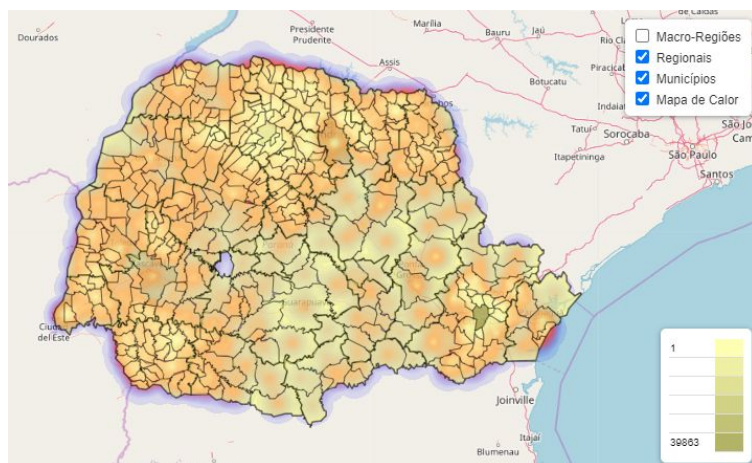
de Caldas
Dourados
Presidente Prudente
Marília
Bauru
Jaú
Rio Cl
Assis
Botucatu
Piracicab
Indaiat
Tatuí
Sorocaba
Itapetininga
São Jo
Cam
São Paulo
Santos
Macro-Regiões
Regionais
Municípios
Mapa de Calor
Ciudad del Este
Joinville
Itajaí
Blumenau
1
39863